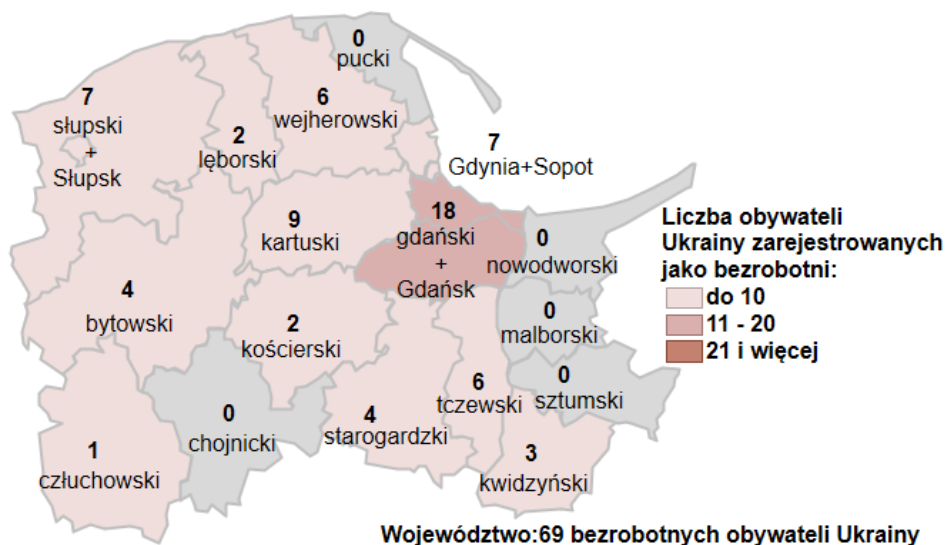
0
pucki

7
słupski
+
Słupsk

6
wejherowski

2
lęborski

7
Gdynia+Sopot

9
kartuski

18
gdański
+
Gdańsk

0
nowodworski

4
bytowski

2
kościerski

0
malborski

6
tczewski

0
sztumski

0
chojnicki

4
starogardzki

1
człuchowski

3
kwidzyński

Liczba obywateli Ukrainy zarejestrowanych jako bezrobotni:
do 10
11 - 20
21 i więcej

Województwo:69 bezrobotnych obywateli Ukrainy